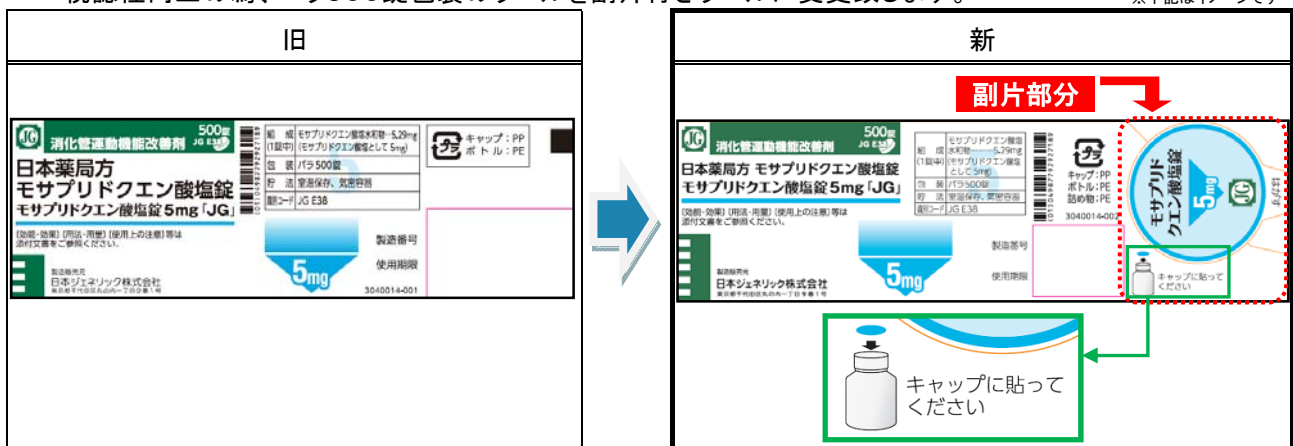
旧

JG 消化管運動機能改善剤 500錠 JG E38

日本薬局方 モサプリドクエン酸塩錠

モサプリドクエン酸塩錠5mg「JG」

組成(1錠中) モサプリドクエン酸塩水和物…5.29mg (モサプリドクエン酸塩として5mg)

包装 バラ500錠

貯法 室温保存、気密容器

識別コード JG E38

キャップ：PP ボトル：PE

〔効能・効果〕〔用法・用量〕〔使用上の注意〕等は添付文書をご参照ください。

製造販売元 日本ジェネリック株式会社

5mg

製造番号

使用期限

3040014-001

新

副片部分

JG 消化管運動機能改善剤 500錠 JG E38

日本薬局方 モサプリドクエン酸塩錠

モサプリドクエン酸塩錠5mg「JG」

組成(1錠中) モサプリドクエン酸塩水和物…5.29mg (モサプリドクエン酸塩として5mg)

包装 バラ500錠

貯法 室温保存、気密容器

識別コード JG E38

キャップ：PP ボトル：PE 詰め物：PE

3040014-002

〔効能・効果〕〔用法・用量〕〔使用上の注意〕等は添付文書をご参照ください。

製造販売元 日本ジェネリック株式会社

5mg

製造番号

使用期限

モサプリドクエン酸塩錠 5mg JG

キャップに貼ってください

キャップに貼ってください